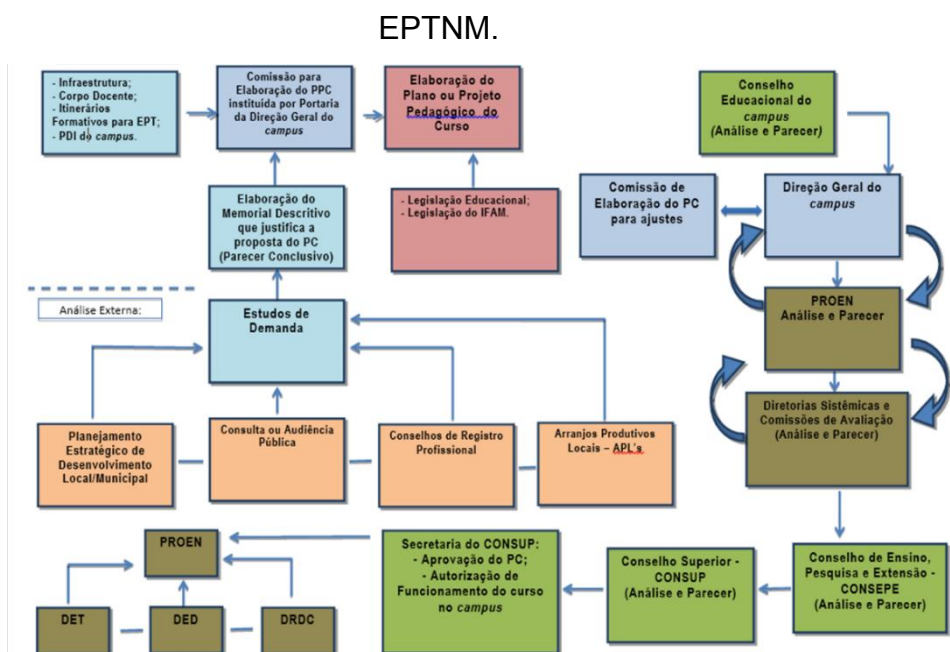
EPTNM.

- Infraestrutura;
- Corpo Docente;
- Itinerários Formativos para EPT;
- PDI do campus.

Comissão para Elaboração do PPC instituída por Portaria da Direção Geral do campus

Elaboração do Plano ou Projeto Pedagógico do Curso

Elaboração do Memorial Descritivo que justifica a proposta do PC (Parecer Conclusivo)

- Legislação Educacional;
- Legislação do IFAM.

Conselho Educacional do campus (Análise e Parecer)

Comissão de Elaboração do PC para ajustes

Direção Geral do campus

Análise Externa:

Estudos de Demanda

PROEN Análise e Parecer

Diretorias Sistêmicas e Comissões de Avaliação (Análise e Parecer)

Planejamento Estratégico de Desenvolvimento Local/Municipal

Consulta ou Audiência Pública

Conselhos de Registro Profissional

Arranjos Produtivos Locais – APL's

PROEN

Secretaria do CONSUP:
- Aprovação do PC;
- Autorização de Funcionamento do curso no campus

Conselho Superior - CONSUP (Análise e Parecer)

Conselho de Ensino, Pesquisa e Extensão - CONSEPE (Análise e Parecer)

DET

DED

DRDC